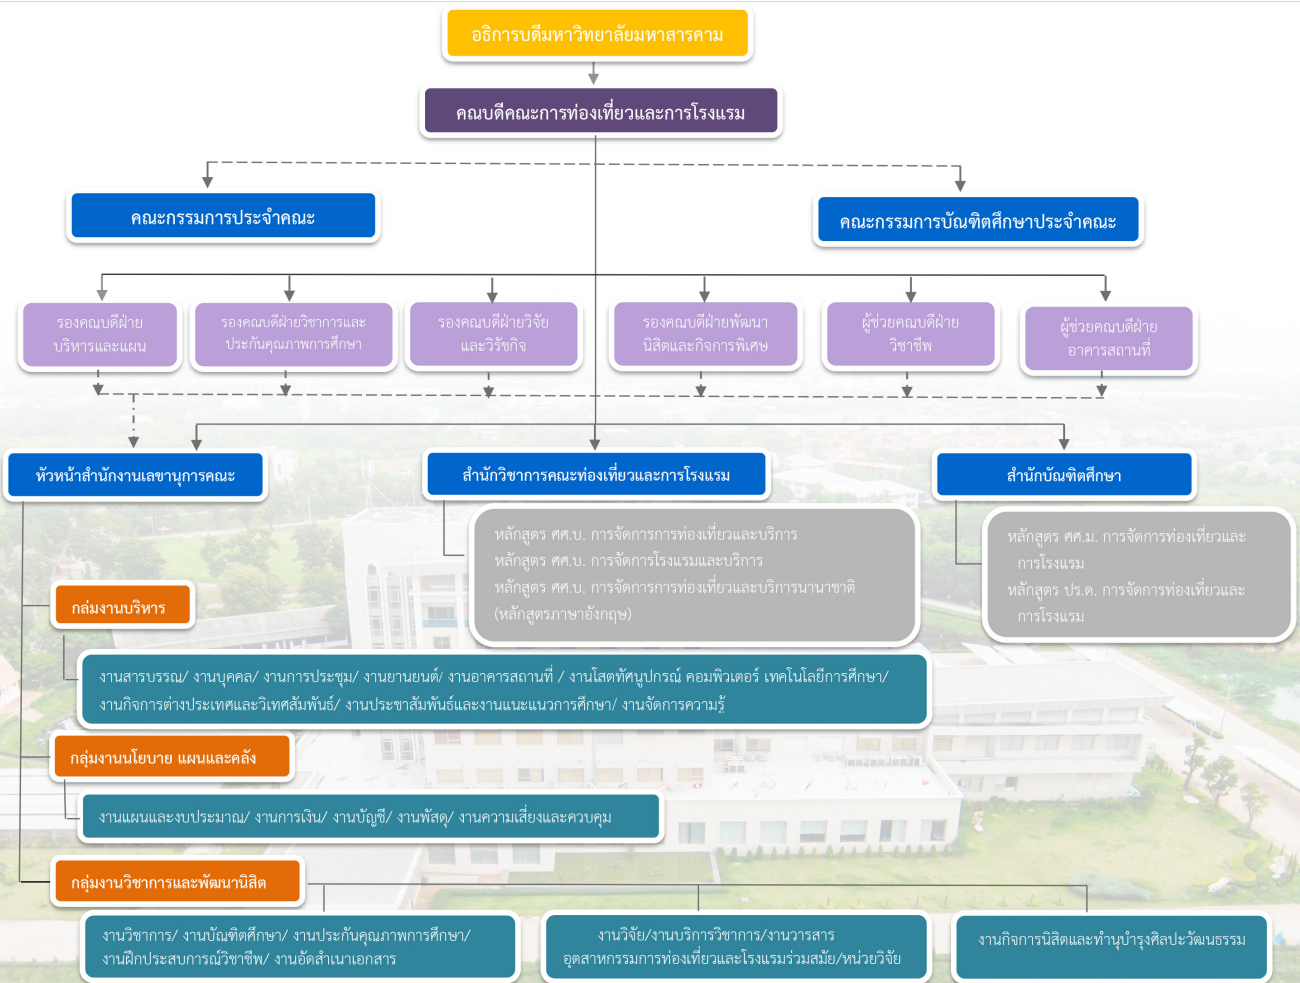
อธิการบดีมหาวิทยาลัยมหาสารคาม

คณบดีคณะการท่องเที่ยวและการโรงแรม

คณะกรรมการประจำคณะ

คณะกรรมการบัณฑิตศึกษาประจำคณะ

รองคณบดีฝ่ายบริหารและแผน

รองคณบดีฝ่ายวิชาการและประกันคุณภาพการศึกษา

รองคณบดีฝ่ายวิจัยและวิรัชกิจ

รองคณบดีฝ่ายพัฒนานิสิตและกิจการพิเศษ

ผู้ช่วยคณบดีฝ่ายวิชาชีพ

ผู้ช่วยคณบดีฝ่ายอาคารสถานที่

หัวหน้าสำนักงานเลขานุการคณะ

สำนักวิชาการคณะท่องเที่ยวและการโรงแรม

สำนักบัณฑิตศึกษา

หลักสูตร ศศ.บ. การจัดการการท่องเที่ยวและบริการ
หลักสูตร ศศ.บ. การจัดการโรงแรมและบริการ
หลักสูตร ศศ.บ. การจัดการการท่องเที่ยวและบริการนานาชาติ (หลักสูตรภาษาอังกฤษ)

หลักสูตร ศศ.ม. การจัดการท่องเที่ยวและการโรงแรม
หลักสูตร ปร.ด. การจัดการท่องเที่ยวและการโรงแรม

กลุ่มงานบริหาร

งานสารบรรณ/ งานบุคคล/ งานการประชุม/ งานยานยนต์/ งานอาคารสถานที่ / งานโสตทัศนูปกรณ์ คอมพิวเตอร์ เทคโนโลยีการศึกษา/ งานกิจการต่างประเทศและวิเทศสัมพันธ์/ งานประชาสัมพันธ์และงานแนะแนวการศึกษา/ งานจัดการความรู้

กลุ่มงานนโยบาย แผนและคลัง

งานแผนและงบประมาณ/ งานการเงิน/ งานบัญชี/ งานพัสดุ/ งานความเสี่ยงและควบคุม

กลุ่มงานวิชาการและพัฒนานิสิต

งานวิชาการ/ งานบัณฑิตศึกษา/ งานประกันคุณภาพการศึกษา/ งานฝึกประสบการณ์วิชาชีพ/ งานอัดสำเนาเอกสาร

งานวิจัย/งานบริการวิชาการ/งานวารสาร อุตสาหกรรมการท่องเที่ยวและโรงแรมร่วมสมัย/หน่วยวิจัย

งานกิจการนิสิตและทำนุบำรุงศิลปะวัฒนธรรม